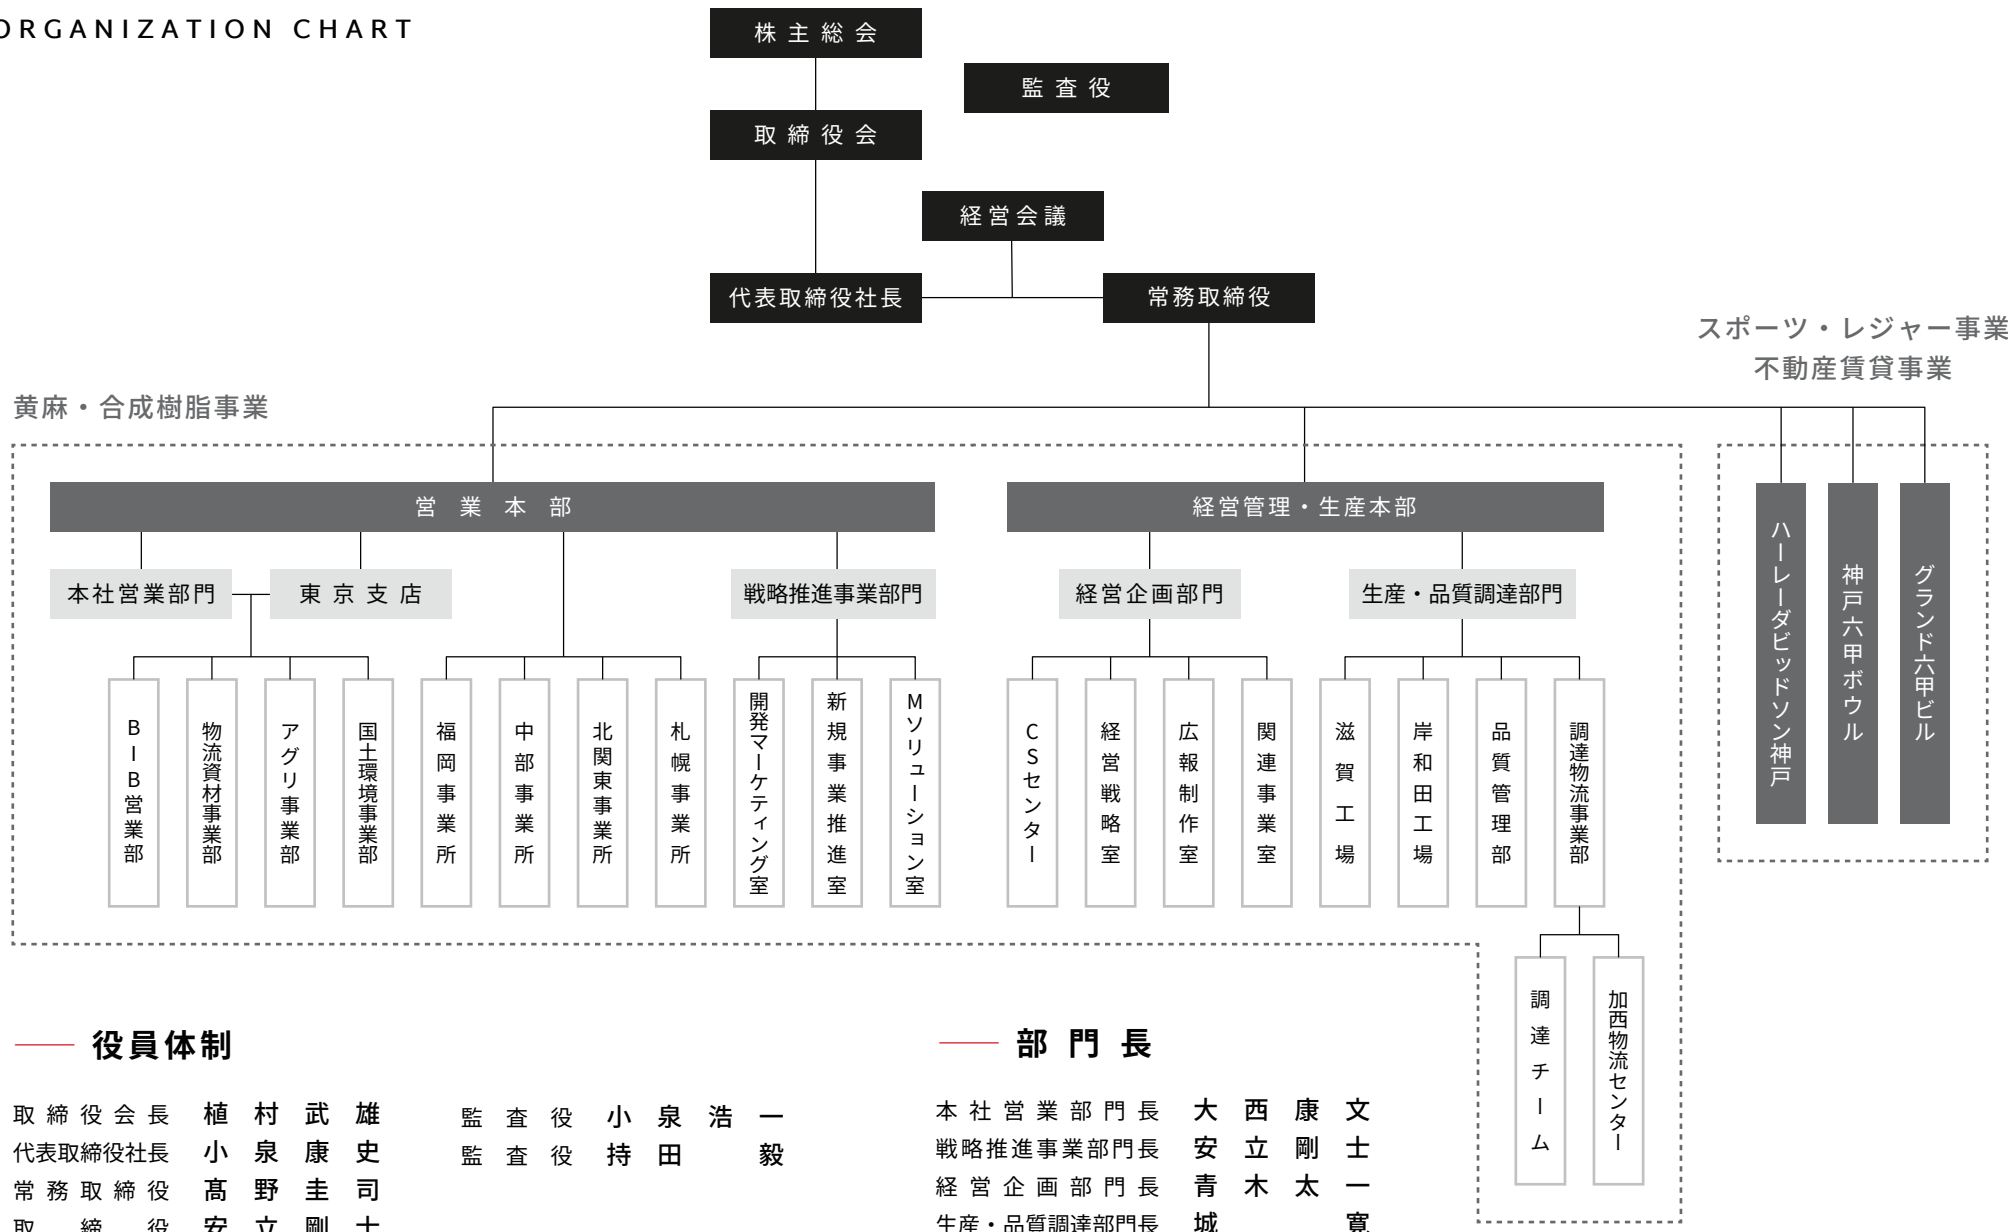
ORGANIZATION CHART

株主総会

監査役

取締役会

経営会議

代表取締役社長

常務取締役

スポーツ・レジャー事業
不動産賃貸事業

黄麻・合成樹脂事業

営業本部

本社営業部門

東京支店

戦略推進事業部門

BIB営業部

物流資材事業部

アグリ事業部

国土環境事業部

福岡事業所

中部事業所

北関東事業所

札幌事業所

開発マーケティング室

新規事業推進室

Mソリューション室

経営管理・生産本部

経営企画部門

生産・品質調達部門

CSセンター

経営戦略室

広報制作室

関連事業室

滋賀工場

岸和田工場

品質管理部

調達物流事業部

調達チーム

加西物流センター

ハーレーダビッドソン神戸

神戸六甲ボウル

グランド六甲ビル

役員体制

取締役会長 植村武雄
代表取締役社長 小泉康史
常務取締役 髙野圭司
取締役 安立剛士

監査役 小泉浩一
監査役 持田毅

部門長

本社営業部門長 大西康文
戦略推進事業部門長 安立剛士
経営企画部門長 青木太一
生産・品質調達部門長 城 寛